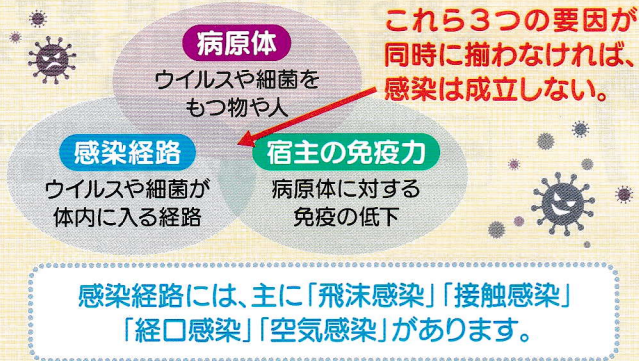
病原体
ウイルスや細菌を
もつ物や人

これら３つの要因が
同時に揃わなければ、
感染は成立しない。

感染経路
ウイルスや細菌が
体内に入る経路

宿主の免疫力
病原体に対する
免疫の低下

感染経路には、主に「飛沫感染」「接触感染」
「経口感染」「空気感染」があります。